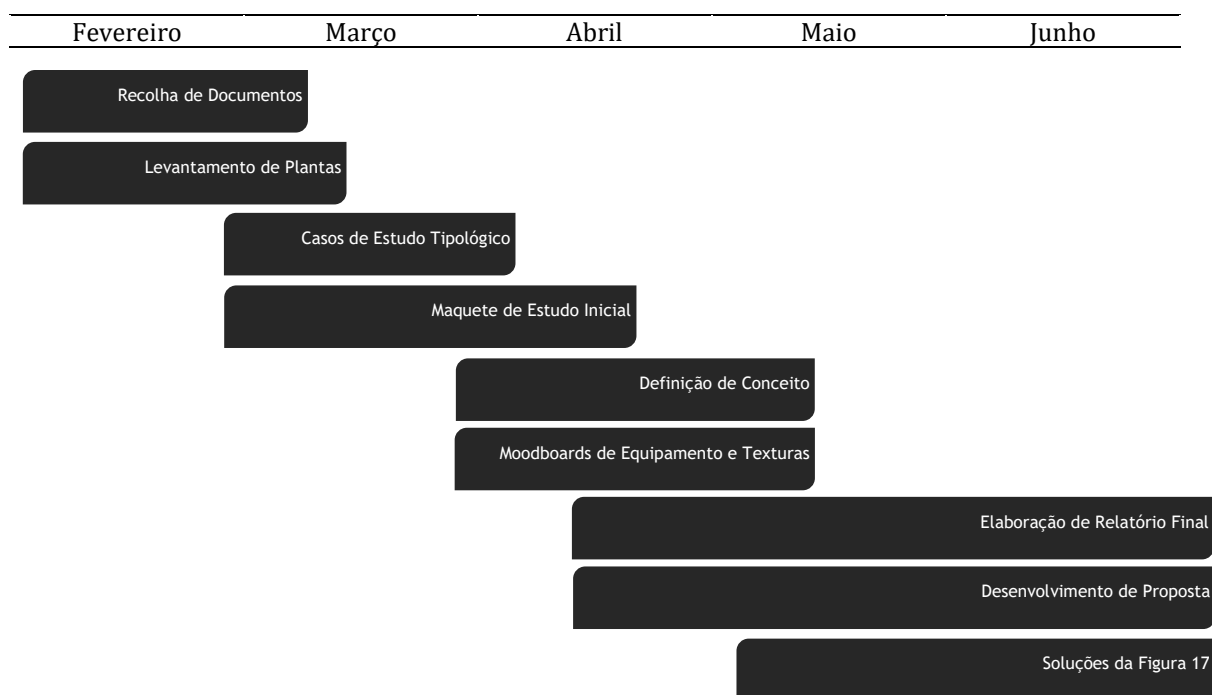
| Fevereiro | Março | Abril | Maio | Junho |
|---|---|---|---|---|

Recolha de Documentos

Levantamento de Plantas

Casos de Estudo Tipológico

Maquete de Estudo Inicial

Definição de Conceito

Moodboards de Equipamento e Texturas

Elaboração de Relatório Final

Desenvolvimento de Proposta

Soluções da Figura 17